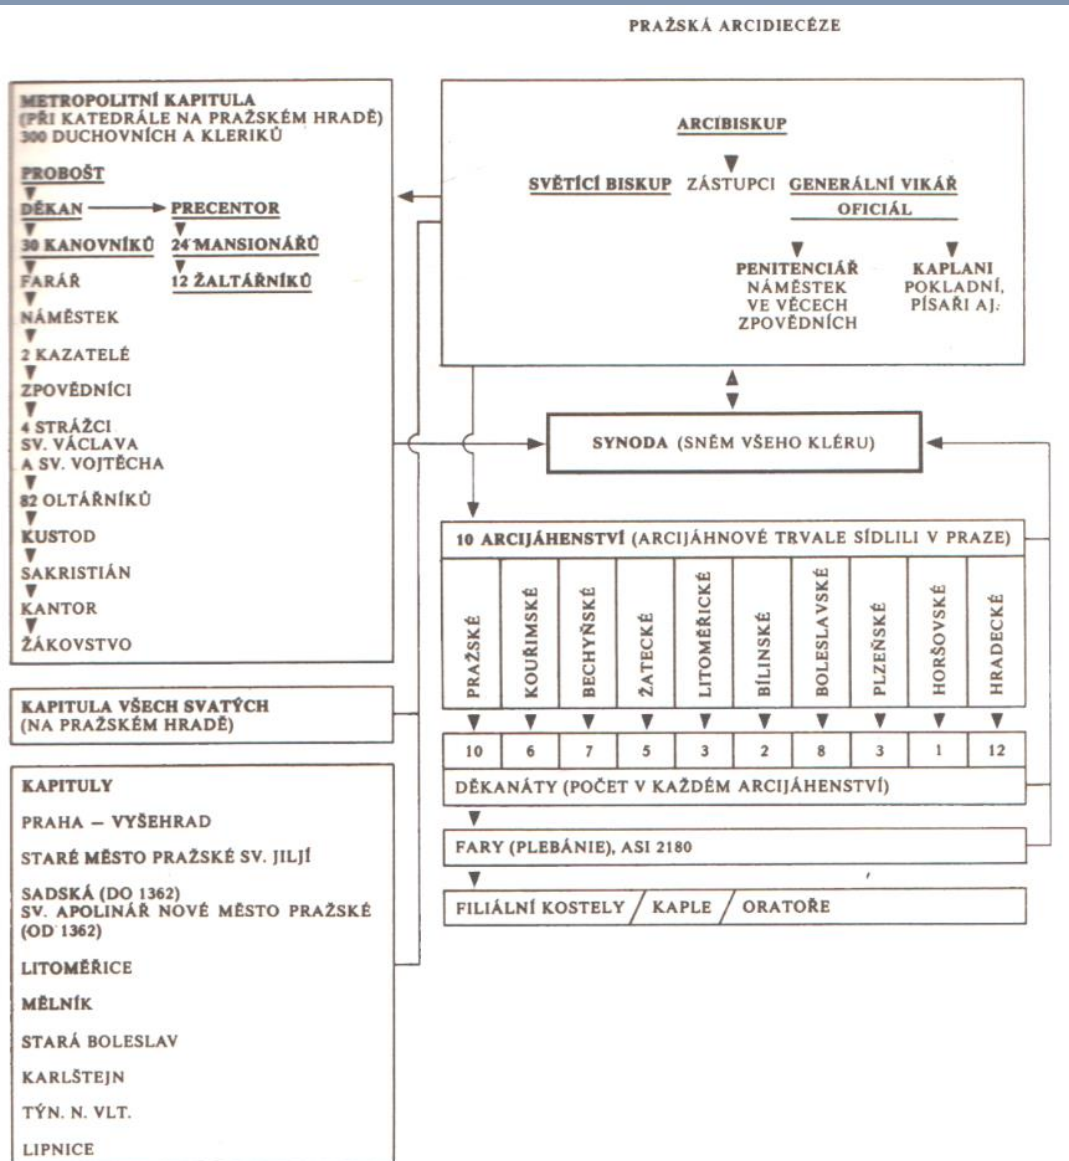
PRAŽSKÁ ARCIDIECÉZE

METROPOLITNÍ KAPITULA
(PŘI KATEDRÁLE NA PRAŽSKÉM HRADĚ)
300 DUCHOVNÍCH A KLERIKŮ

PROBOŠT
DĚKAN
PRECENTOR
30 KANOVNÍKŮ
24 MANSIONÁŘŮ
FARÁŘ
12 ŽALTÁŘNÍKŮ
NÁMĚSTEK
2 KAZATELÉ
ZPOVĚDNÍCI
4 STRÁŽCI SV. VÁCLAVA A SV. VOJTĚCHA
82 OLTÁŘNÍKŮ
KUSTOD
SAKRISTIÁN
KANTOR
ŽÁKOVSTVO

ARCIBISKUP
SVĚTÍCÍ BISKUP
ZÁSTUPCI
GENERÁLNÍ VIKÁŘ
OFICIÁL
PENITENCIÁŘ NÁMĚSTEK VE VĚCECH ZPOVĚDNÍCH
KAPLANI POKLADNÍ, PÍSAŘI AJ.

SYNODA (SNĚM VŠEHO KLÉRU)

10 ARCIJÁHENSTVÍ (ARCIJÁHNOVÉ TRVALE SÍDLILI V PRAZE)

| PRAŽSKÉ | KOUŘIMSKÉ | BECHYŇSKÉ | ŽATECKÉ | LITOMĚŘICKÉ | BÍLINSKÉ | BOLESLAVSKÉ | PLZEŇSKÉ | HORŠOVSKÉ | HRADECKÉ |
|---|---|---|---|---|---|---|---|---|---|
| 10 | 6 | 7 | 5 | 3 | 2 | 8 | 3 | 1 | 12 |

DĚKANÁTY (POČET V KAŽDÉM ARCIJÁHENSTVÍ)

FARY (PLEBÁNIE), ASI 2180

FILIÁLNÍ KOSTELY / KAPLE / ORATOŘE

KAPITULA VŠECH SVATÝCH
(NA PRAŽSKÉM HRADĚ)

KAPITULY
PRAHA – VYŠEHRAD
STARÉ MĚSTO PRAŽSKÉ SV. JILJÍ
SADSKÁ (DO 1362)
SV. APOLINÁŘ NOVÉ MĚSTO PRAŽSKÉ (OD 1362)
LITOMĚŘICE
MĚLNÍK
STARÁ BOLESLAV
KARLŠTEJN
TÝN. N. VLT.
LIPNICE